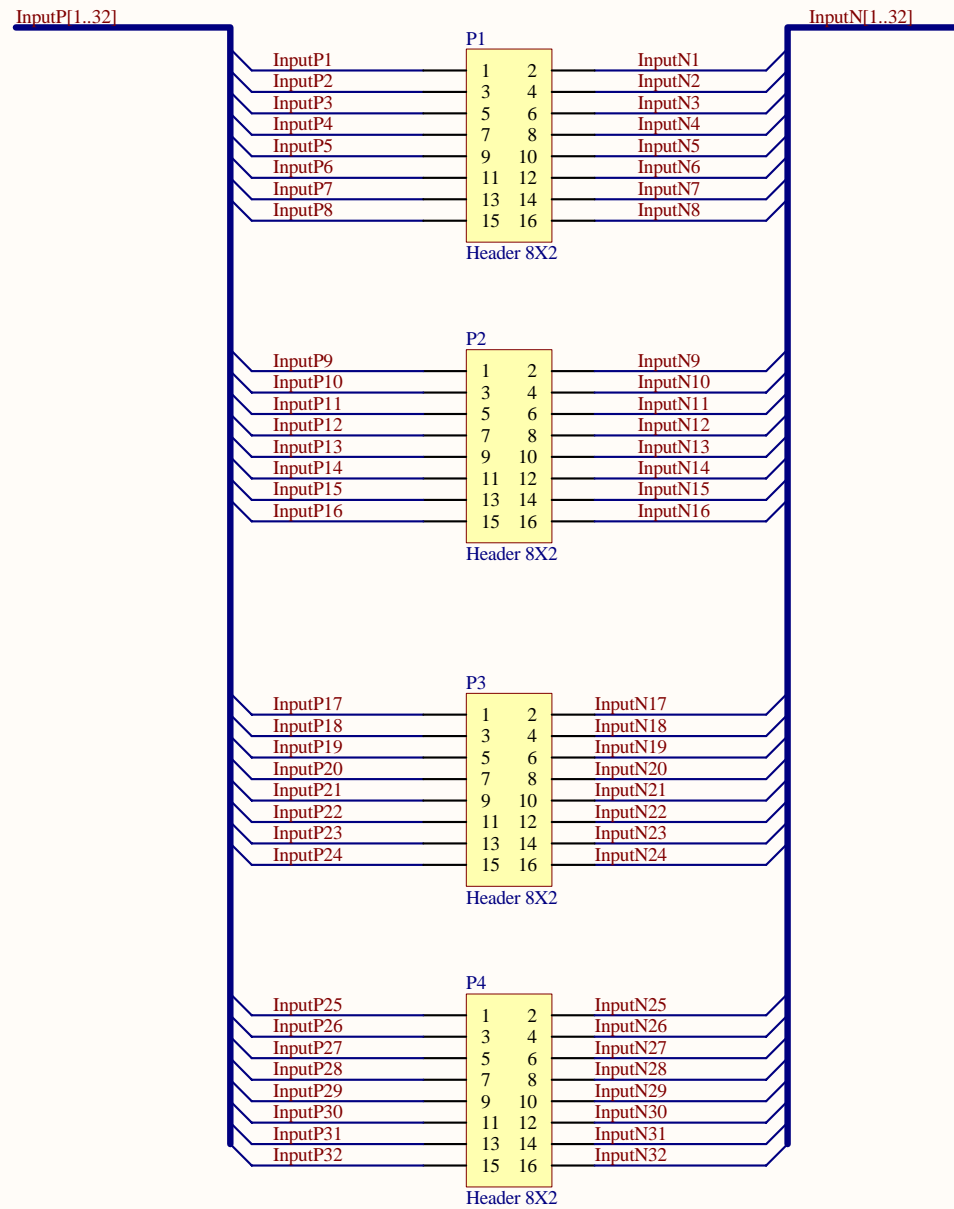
InputP[1..32]

InputN[1..32]

P1

InputP1
InputP2
InputP3
InputP4
InputP5
InputP6
InputP7
InputP8

1 2
3 4
5 6
7 8
9 10
11 12
13 14
15 16

InputN1
InputN2
InputN3
InputN4
InputN5
InputN6
InputN7
InputN8

Header 8X2

P2

InputP9
InputP10
InputP11
InputP12
InputP13
InputP14
InputP15
InputP16

1 2
3 4
5 6
7 8
9 10
11 12
13 14
15 16

InputN9
InputN10
InputN11
InputN12
InputN13
InputN14
InputN15
InputN16

Header 8X2

P3

InputP17
InputP18
InputP19
InputP20
InputP21
InputP22
InputP23
InputP24

1 2
3 4
5 6
7 8
9 10
11 12
13 14
15 16

InputN17
InputN18
InputN19
InputN20
InputN21
InputN22
InputN23
InputN24

Header 8X2

P4

InputP25
InputP26
InputP27
InputP28
InputP29
InputP30
InputP31
InputP32

1 2
3 4
5 6
7 8
9 10
11 12
13 14
15 16

InputN25
InputN26
InputN27
InputN28
InputN29
InputN30
InputN31
InputN32

Header 8X2